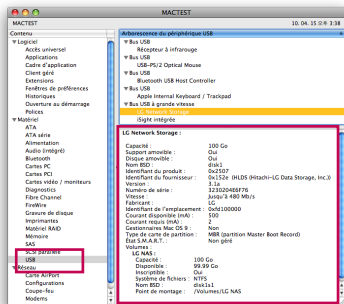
MACTEST

MACTEST 10. 04. 15 오후 3:38

Contenu
▼Logiciel
Accès universel
Applications
Cadre d'application
Client géré
Extensions
Fenêtres de préférences
Historiques
Ouverture au démarrage
Polices
▼Matériel
ATA
ATA série
Alimentation
Audio (intégré)
Bluetooth
Cartes PC
Cartes PCI
Carte vidéo / moniteurs
Diagnostics
Fibre Channel
FireWire
Gravure de disque
Imprimantes
Matériel RAID
Mémoire
SAS
SCSI parallèle
USB
▼Réseau
Carte AirPort
Configurations
Coupe-feu
Modems

Arborescence du périphérique USB
▼Bus USB
Récepteur à infrarouge
▼Bus USB
MCE-9/2 Optical Mouse
▼Bus USB
Bluetooth USB Host Controller
▼Bus USB
Apple Internal Keyboard / Trackpad
▼Bus USB à grande vitesse
LG Network Storage
iSight intégrée

LG Network Storage :

Capacité : 100 Go
Support amovible : Oui
Disque amovible : Oui
Nom BSD : disk1
Identifiant du produit : 0x2507
Identifiant du fournisseur : 0x152e (HLDS (Hitachi–LG Data Storage, Inc.))
Version : 3.1a
Numéro de série : 123020408F76
Vitesse : Jusqu'à 480 Mb/s
Fabricant : LG
Identifiant de l'emplacement : 0xfd100000
Courant disponible (mA) : 500
Courant requis (mA) : 2
Gestionnaires Mac OS 9 : Non
Type de carte de partition : MBR (partition Master Boot Record)
État S.M.A.R.T. : Non géré
Volumes :
LG NAS :
Capacité : 100 Go
Disponible : 99.99 Go
Inscriptible : Oui
Système de fichiers : NTFS
Nom BSD : disk1s1
Point de montage : /Volumes/LG NAS